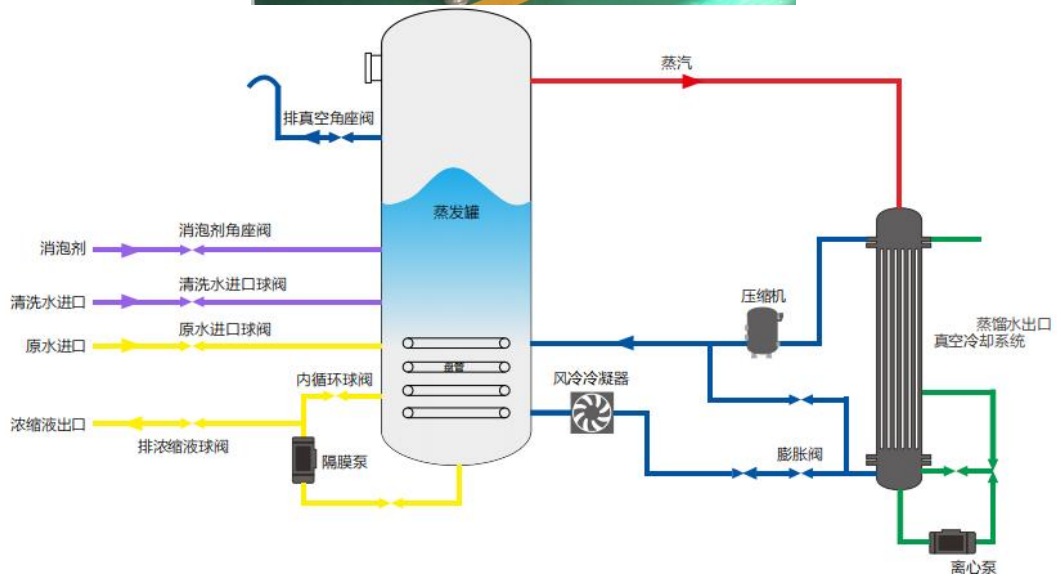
蒸汽

排真空角座阀

蒸发罐

消泡剂角座阀

消泡剂

清洗水进口球阀

清洗水进口

原水进口球阀

原水进口

盘管

内循环球阀

浓缩液出口

排浓缩液球阀

隔膜泵

风冷冷凝器

压缩机

膨胀阀

蒸馏水出口

真空冷却系统

离心泵